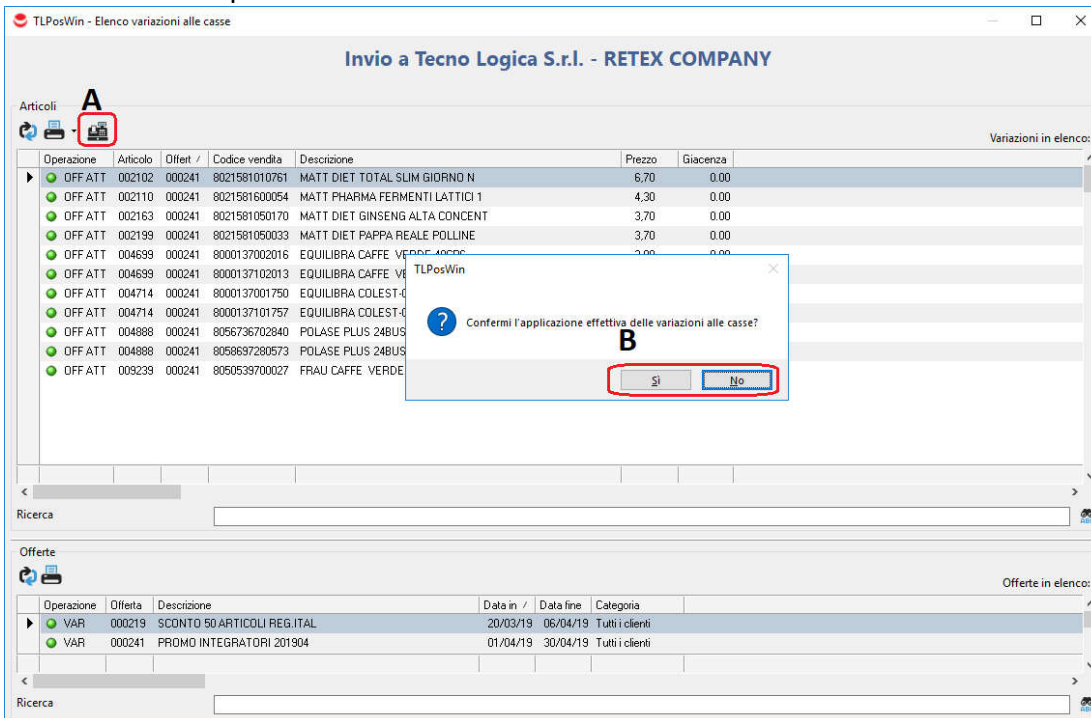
TLPosWin - Elenco variazioni alle casse

Invio a Tecno Logica S.r.l. - RETEX COMPANY

Articoli

A

Variazioni in elenco:

| Operazione | Articolo | Offert / | Codice vendita | Descrizione | Prezzo | Giacenza |
|---|---|---|---|---|---|---|
| OFF ATT | 002102 | 000241 | 8021581010761 | MATT DIET TOTAL SLIM GIORNO N | 6,70 | 0.00 |
| OFF ATT | 002110 | 000241 | 8021581600054 | MATT PHARMA FERMENTI LATTICI 1 | 4,30 | 0.00 |
| OFF ATT | 002163 | 000241 | 8021581050170 | MATT DIET GINSENG ALTA CONCENT | 3,70 | 0.00 |
| OFF ATT | 002199 | 000241 | 8021581050033 | MATT DIET PAPPA REALE POLLINE | 3,70 | 0.00 |
| OFF ATT | 004699 | 000241 | 8000137002016 | EQUILIBRA CAFFE VERDE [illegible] | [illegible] | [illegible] |
| OFF ATT | 004699 | 000241 | 8000137102013 | EQUILIBRA CAFFE VE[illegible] | | |
| OFF ATT | 004714 | 000241 | 8000137001750 | EQUILIBRA COLEST-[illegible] | | |
| OFF ATT | 004714 | 000241 | 8000137101757 | EQUILIBRA COLEST-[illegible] | | |
| OFF ATT | 004888 | 000241 | 8056736702840 | POLASE PLUS 24BUS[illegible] | | |
| OFF ATT | 004888 | 000241 | 8058697280573 | POLASE PLUS 24BUS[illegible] | | |
| OFF ATT | 009239 | 000241 | 8050539700027 | FRAU CAFFE VERDE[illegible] | | |

TLPosWin

Confermi l'applicazione effettiva delle variazioni alle casse?

B

Sì No

Ricerca

Offerte

Offerte in elenco:

| Operazione | Offerta | Descrizione | Data in / | Data fine | Categoria |
|---|---|---|---|---|---|
| VAR | 000219 | SCONTO 50 ARTICOLI REG.ITAL | 20/03/19 | 06/04/19 | Tutti i clienti |
| VAR | 000241 | PROMO INTEGRATORI 201904 | 01/04/19 | 30/04/19 | Tutti i clienti |

Ricerca